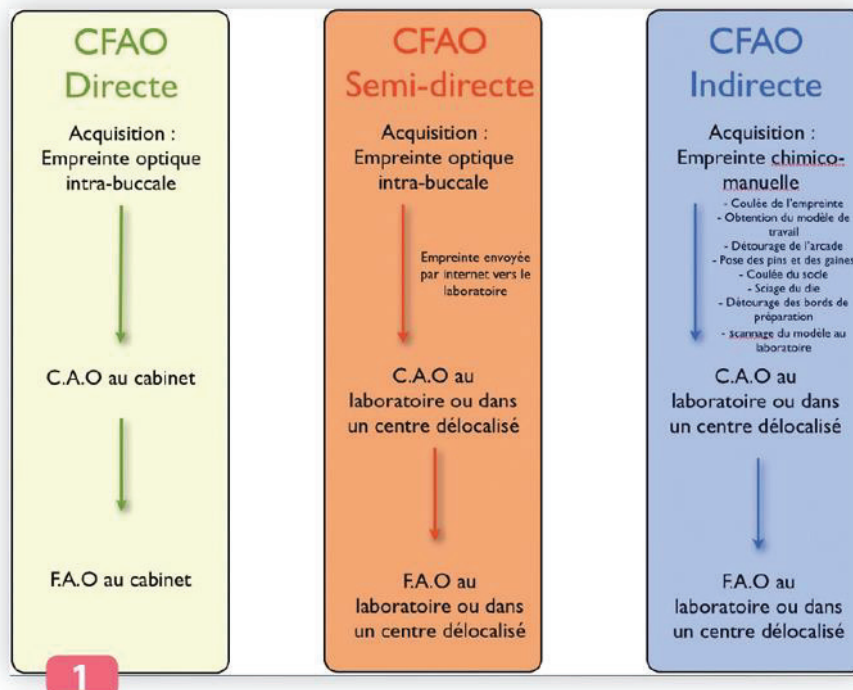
CFAO Directe

Acquisition : Empreinte optique intra-buccale

C.A.O au cabinet

F.A.O au cabinet

CFAO Semi-directe

Acquisition : Empreinte optique intra-buccale

Empreinte envoyée par internet vers le laboratoire

C.A.O au laboratoire ou dans un centre délocalisé

F.A.O au laboratoire ou dans un centre délocalisé

CFAO Indirecte

Acquisition : Empreinte chimico-manuelle

- Coulée de l'empreinte
- Obtention du modèle de travail
- Détourage de l'arcade
- Pose des pins et des gaines
- Coulée du socle
- Sciage du die
- Détourage des bords de préparation
- scannage du modèle au laboratoire

C.A.O au laboratoire ou dans un centre délocalisé

F.A.O au laboratoire ou dans un centre délocalisé

1